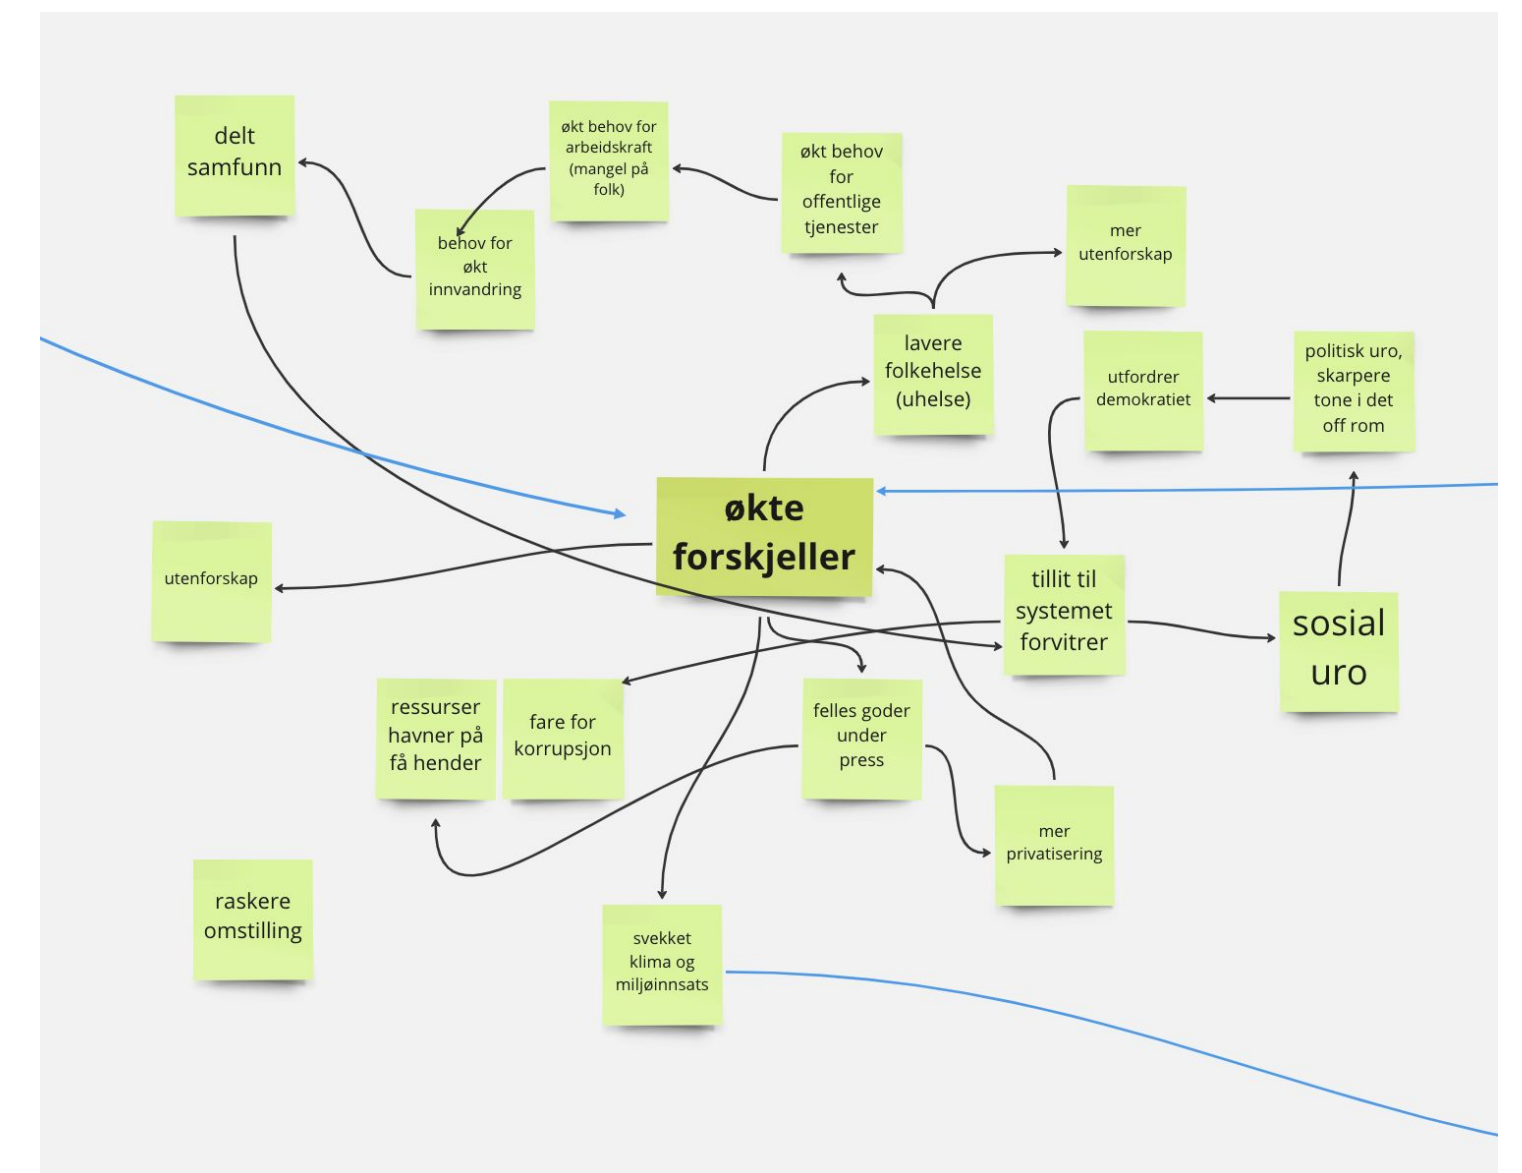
delt samfunn

økt behov for arbeidskraft (mangel på folk)

økt behov for offentlige tjenester

behov for økt innvandring

mer utenforskap

lavere folkehelse (uhelse)

utfordrer demokratiet

politisk uro, skarpere tone i det off rom

økte forskjeller

utenforskap

tillit til systemet forvitrer

sosial uro

ressurser havner på få hender

fare for korrupsjon

felles goder under press

mer privatisering

raskere omstilling

svekket klima og miljøinnsats